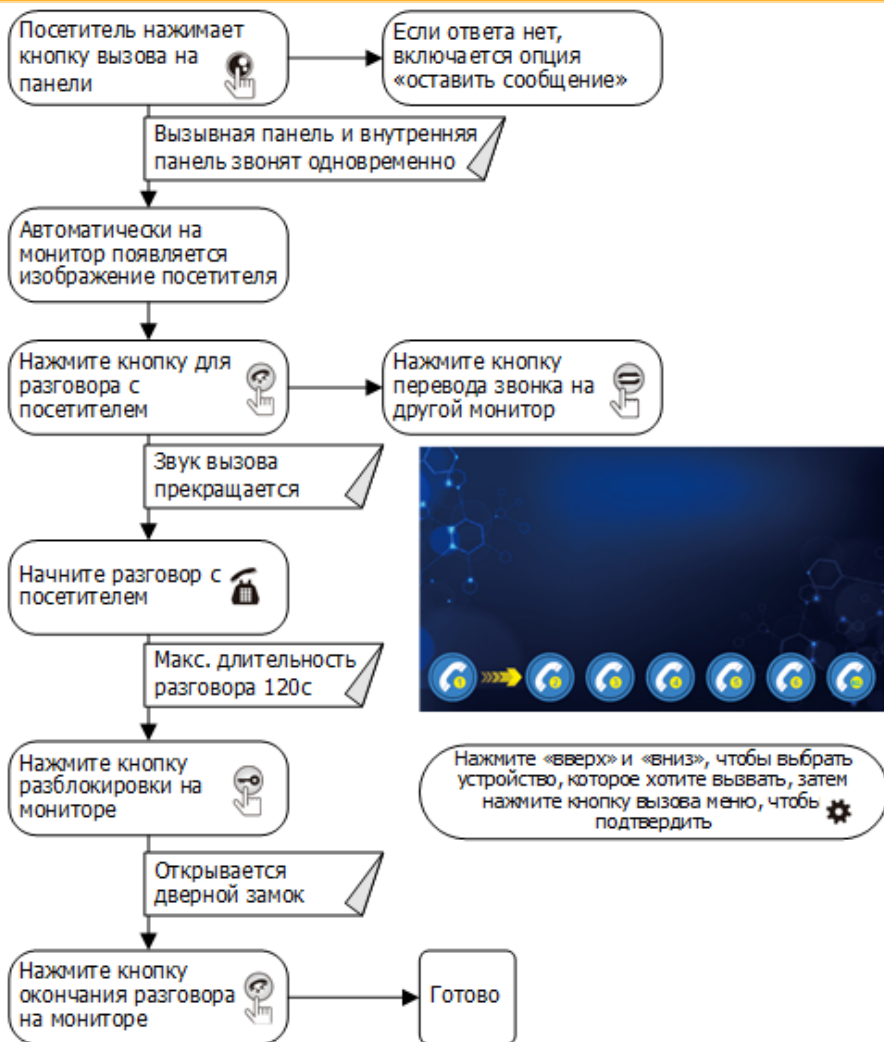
Посетитель нажимает кнопку вызова на панели

Если ответа нет, включается опция «оставить сообщение»

Вызывная панель и внутренняя панель звонят одновременно

Автоматически на монитор появляется изображение посетителя

Нажмите кнопку для разговора с посетителем

Нажмите кнопку перевода звонка на другой монитор

Звук вызова прекращается

Начните разговор с посетителем

Макс. длительность разговора 120с

Нажмите кнопку разблокировки на мониторе

Нажмите «вверх» и «вниз», чтобы выбрать устройство, которое хотите вызвать, затем нажмите кнопку вызова меню, чтобь подтвердить

Открывается дверной замок

Нажмите кнопку окончания разговора на мониторе

Готово